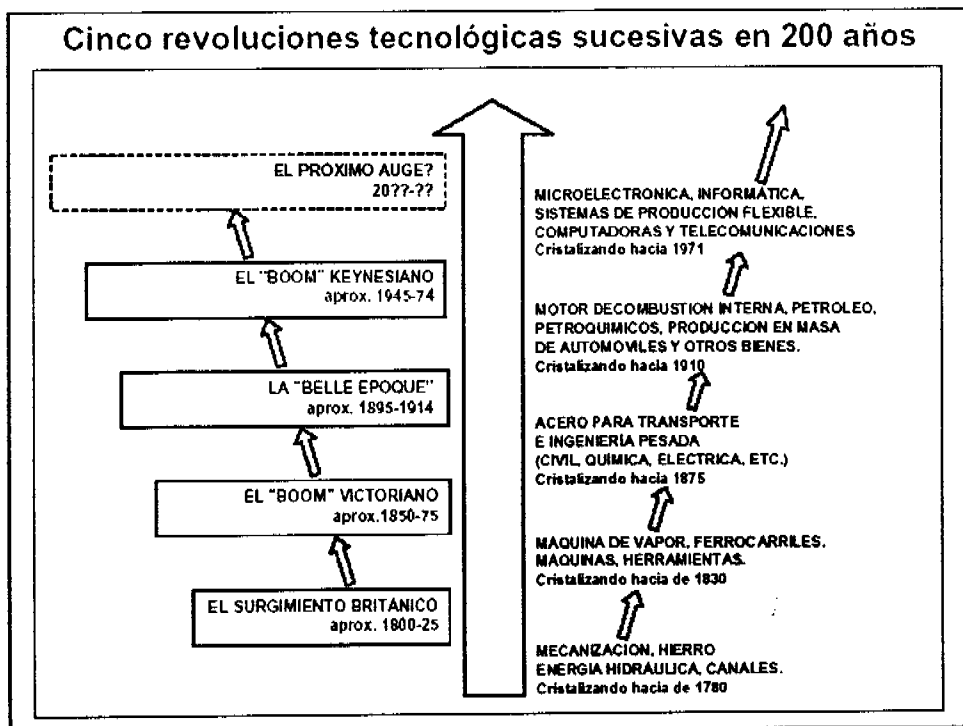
Cinco revoluciones tecnológicas sucesivas en 200 años

EL PROXIMO AUGE?
20??-??

EL "BOOM" KEYNESIANO
aprox. 1945-74

LA "BELLE EPOQUE"
aprox. 1895-1914

EL "BOOM" VICTORIANO
aprox.1850-75

EL SURGIMIENTO BRITÁNICO
aprox. 1800-25

MICROELECTRONICA, INFORMATICA, SISTEMAS DE PRODUCCION FLEXIBLE, COMPUTADORAS Y TELECOMUNICACIONES
Cristalizando hacia 1971

MOTOR DECOMBUSTION INTERNA, PETROLEO, PETROQUIMICOS, PRODUCCION EN MASA DE AUTOMOVILES Y OTROS BIENES.
Cristalizando hacia 1910

ACERO PARA TRANSPORTE E INGENIERIA PESADA (CIVIL, QUIMICA, ELECTRICA, ETC.)
Cristalizando hacia 1875

MAQUINA DE VAPOR, FERROCARRILES, MAQUINAS, HERRAMIENTAS.
Cristalizando hacia de 1830

MECANIZACION, HIERRO ENERGIA HIDRAULICA, CANALES.
Cristalizando hacia de 1780